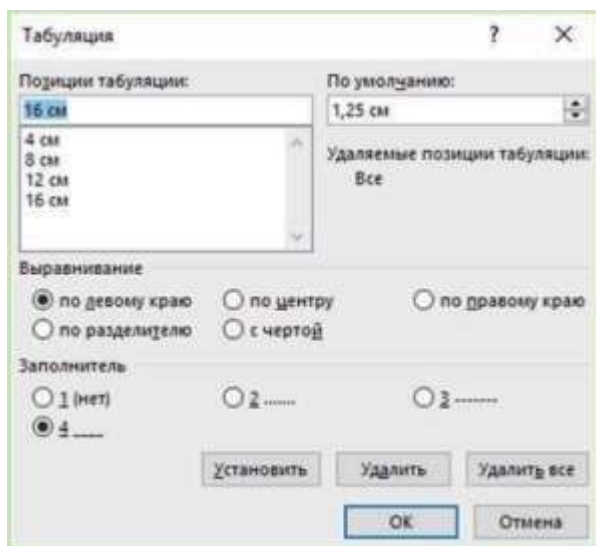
Табуляция ? ×

Позиции табуляции:
16 см
4 см
8 см
12 см
16 см

По умолчанию:
1,25 см

Удаляемые позиции табуляции:
Все

Выравнивание
по левому краю
по центру
по правому краю
по разделителю
с чертой

Заполнитель
1 (нет)
2 .......
3 -------
4 ____

Установить
Удалить
Удалить все
ОК
Отмена